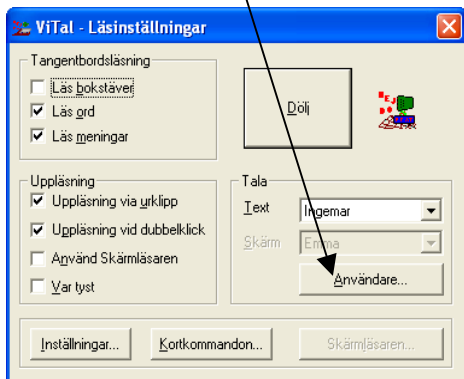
ViTal - Läsinställningar

Tangentbordsläsning
Läs bokstäver
Läs ord
Läs meningar

Dölj

Uppläsning
Uppläsning via urklipp
Uppläsning vid dubbelklick
Använd Skärmläsaren
Var tyst

Tala
Text
Ingemar
Skärm
Emma
Användare...

Inställningar...
Kortkommandon...
Skärmläsaren...